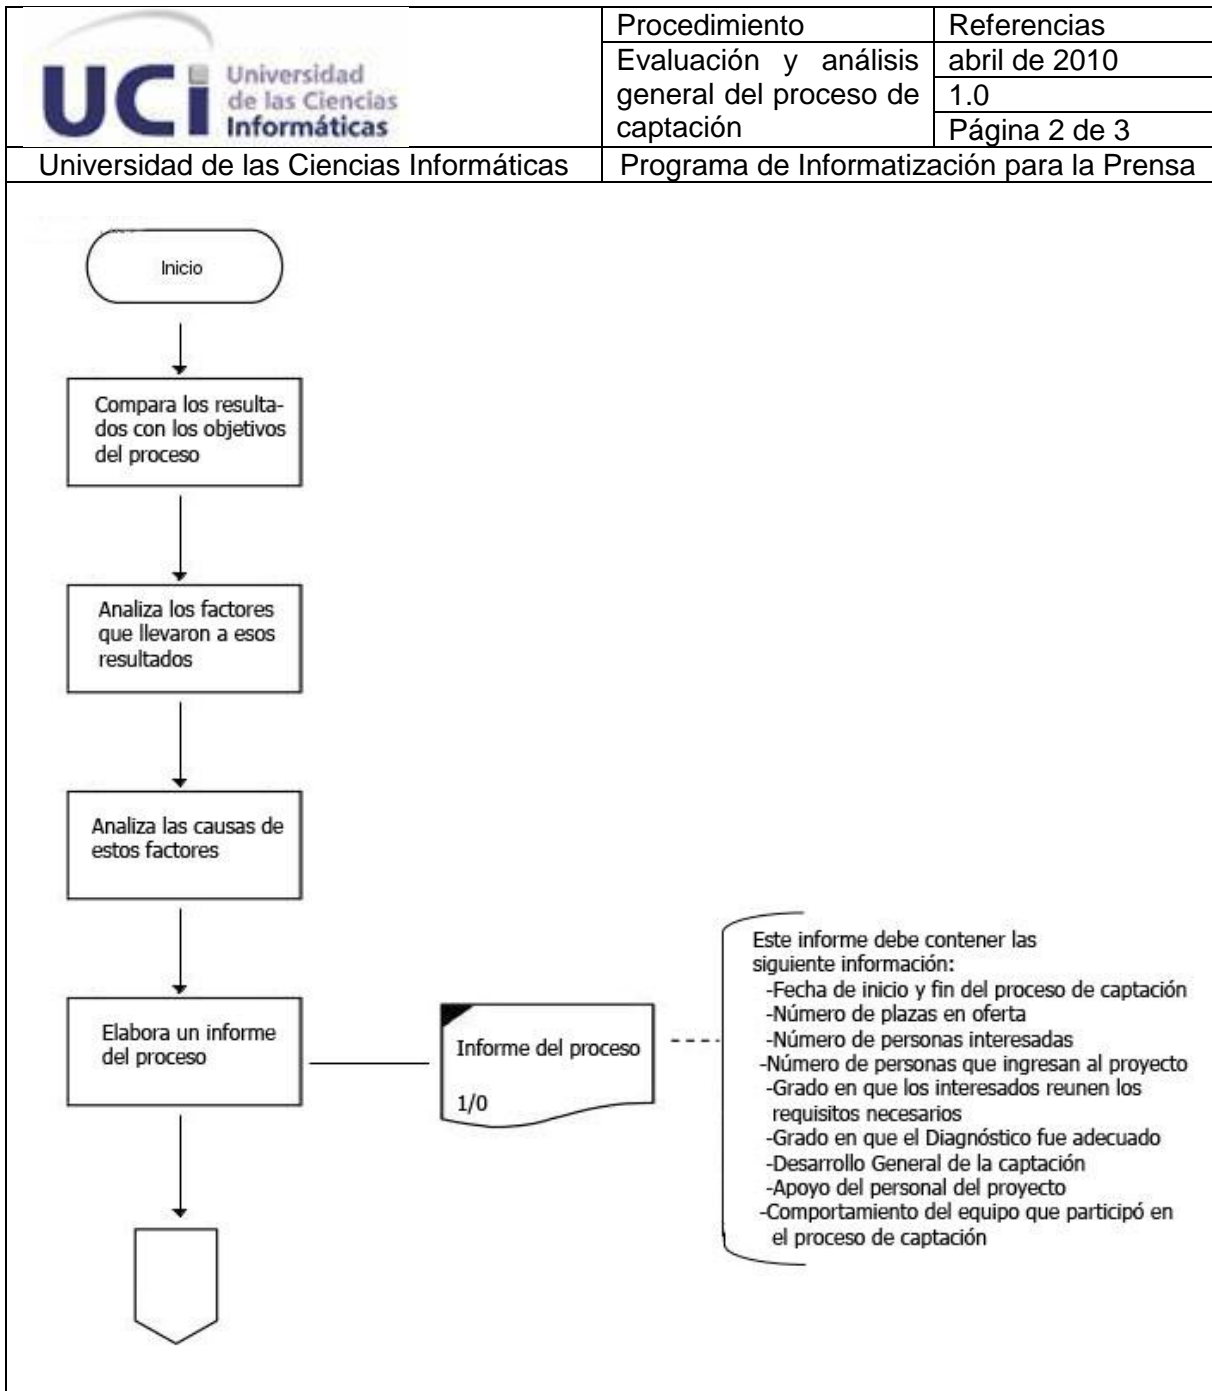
| UCI Universidad de las Ciencias Informáticas | Procedimiento | Referencias |
|---|---|---|
| | Evaluación y análisis general del proceso de captación | abril de 2010 |
| | | 1.0 |
| | | Página 2 de 3 |
| Universidad de las Ciencias Informáticas | Programa de Informatización para la Prensa | |

Inicio

Compara los resultados con los objetivos del proceso

Analiza los factores que llevaron a esos resultados

Analiza las causas de estos factores

Elabora un informe del proceso

Informe del proceso

1/0

Este informe debe contener las siguiente información:
-Fecha de inicio y fin del proceso de captación
-Número de plazas en oferta
-Número de personas interesadas
-Número de personas que ingresan al proyecto
-Grado en que los interesados reunen los requisitos necesarios
-Grado en que el Diagnóstico fue adecuado
-Desarrollo General de la captación
-Apoyo del personal del proyecto
-Comportamiento del equipo que participó en el proceso de captación